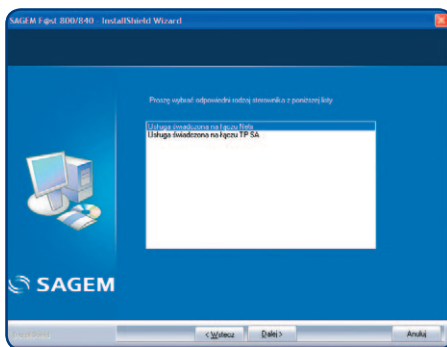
SAGEM F@st 800/840 - InstallShield Wizard

Proszę wybrać odpowiedni rodzaj stosownika z poniższej listy

Usługa świadczona na łączu Netia
Usługa świadczona na łączu TP SA

SAGEM

InstallShield

< Wstecz
Dalej >
Anuluj